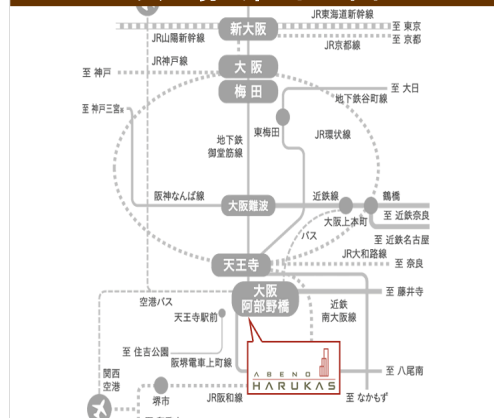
JR東海道新幹線
新大阪
至 東京
JR山陽新幹線
至 京都
JR京都線
JR神戸線
至 神戸
大阪
梅田
至 大日
至 神戸三宮
地下鉄谷町線
東梅田
JR環状線
地下鉄御堂筋線
阪神なんば線
近鉄線
鶴橋
大阪難波
至 近鉄奈良
大阪上本町
バス
至 近鉄名古屋
JR大和路線
天王寺
至 奈良
大阪阿部野橋
至 藤井寺
空港バス
近鉄南大阪線
天王寺駅前
至 住吉公園
阪堺電車上町線
ABENO HARUKAS
至 八尾南
関西空港
堺市
JR阪和線
至 なかもず